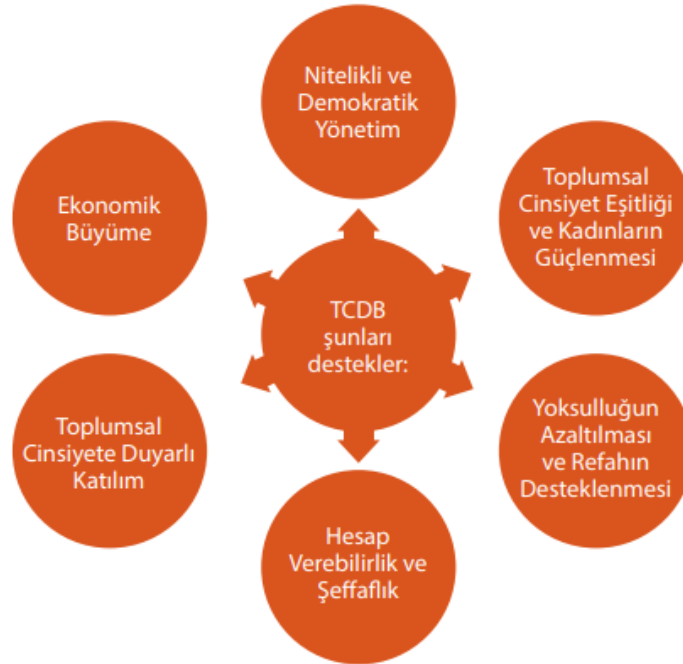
Nitelikli ve Demokratik Yönetim

Ekonomik Büyüme

Toplumsal Cinsiyet Eşitliği ve Kadınların Güçlenmesi

TCDB şunları destekler:

Toplumsal Cinsiyete Duyarlı Katılım

Yoksulluğun Azaltılması ve Refahın Desteklenmesi

Hesap Verebilirlik ve Şeffaflık